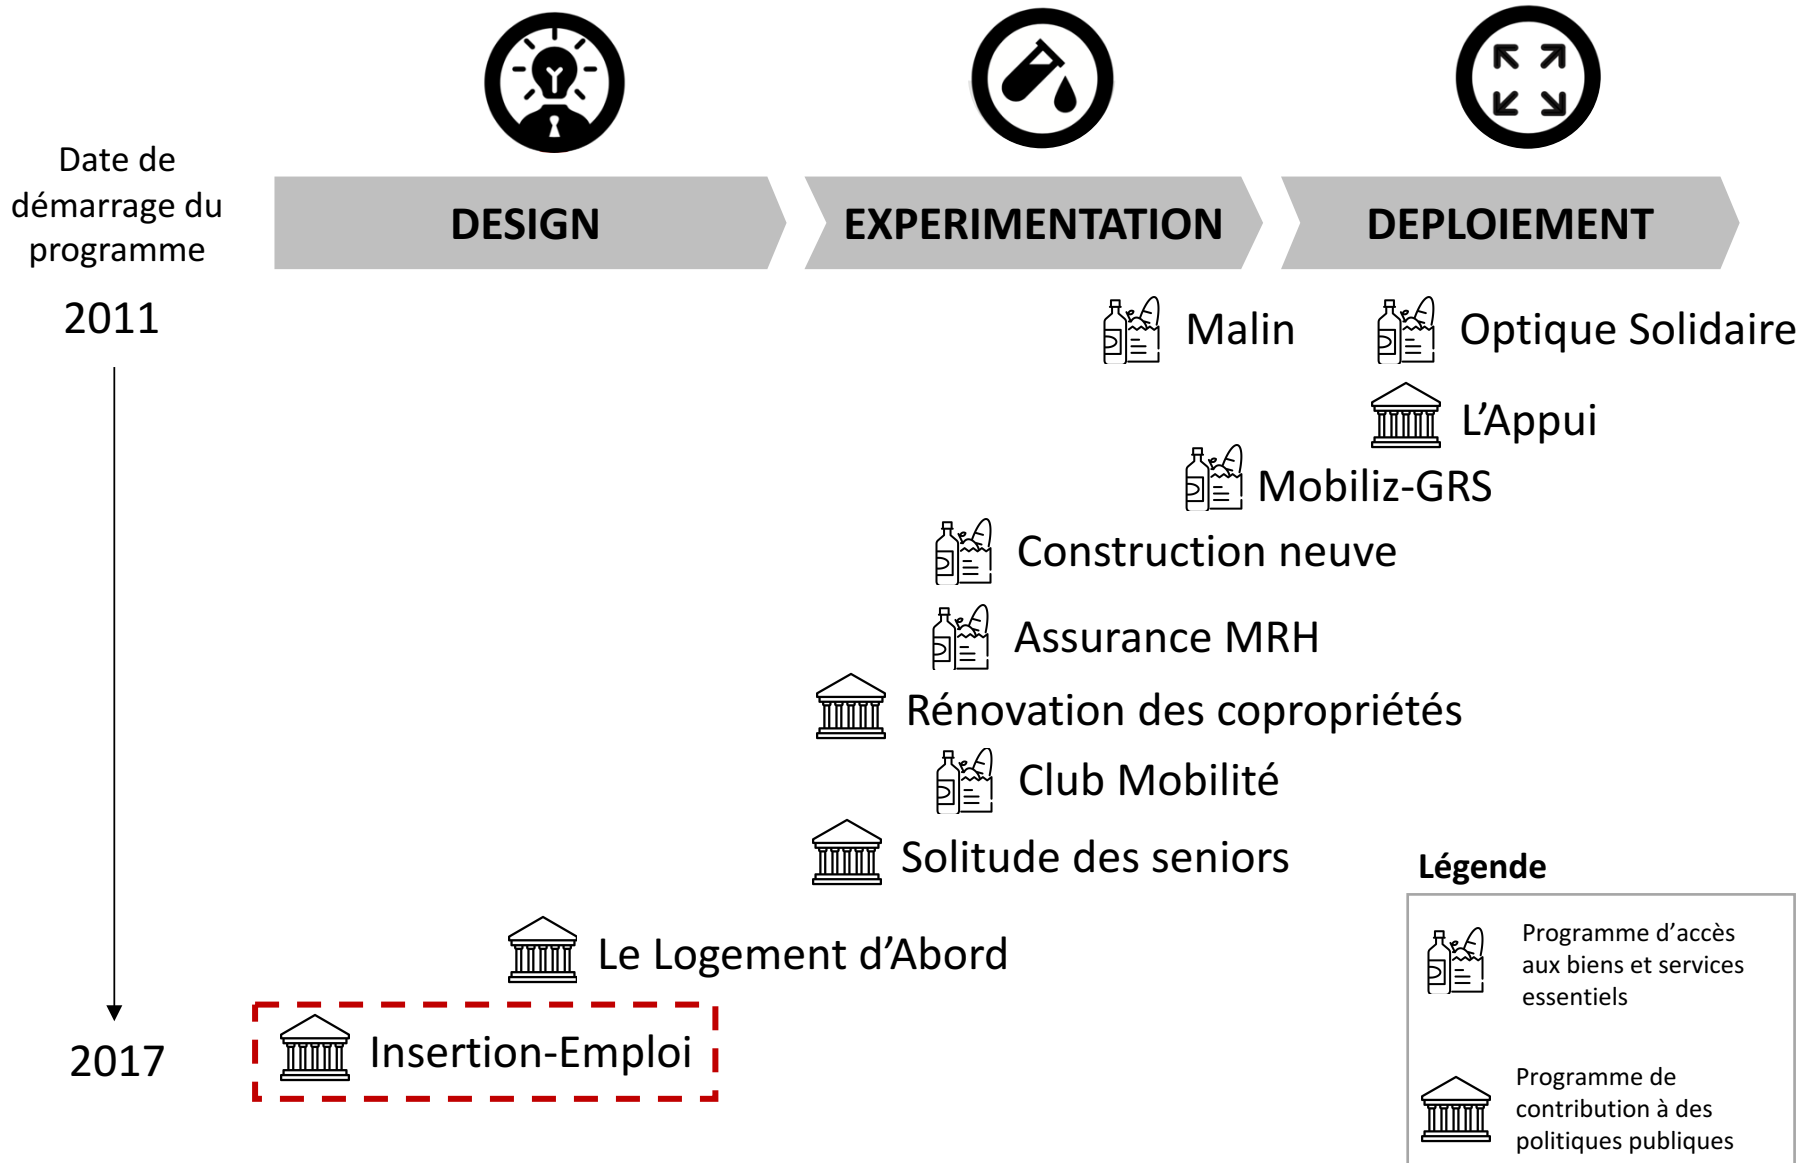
Date de démarrage du programme

DESIGN

EXPERIMENTATION

DEPLOIEMENT

2011

Malin

Optique Solidaire

L'Appui

Mobiliz-GRS

Construction neuve

Assurance MRH

Rénovation des copropriétés

Club Mobilité

Solitude des seniors

Le Logement d'Abord

Insertion-Emploi

2017

Légende

Programme d'accès aux biens et services essentiels

Programme de contribution à des politiques publiques